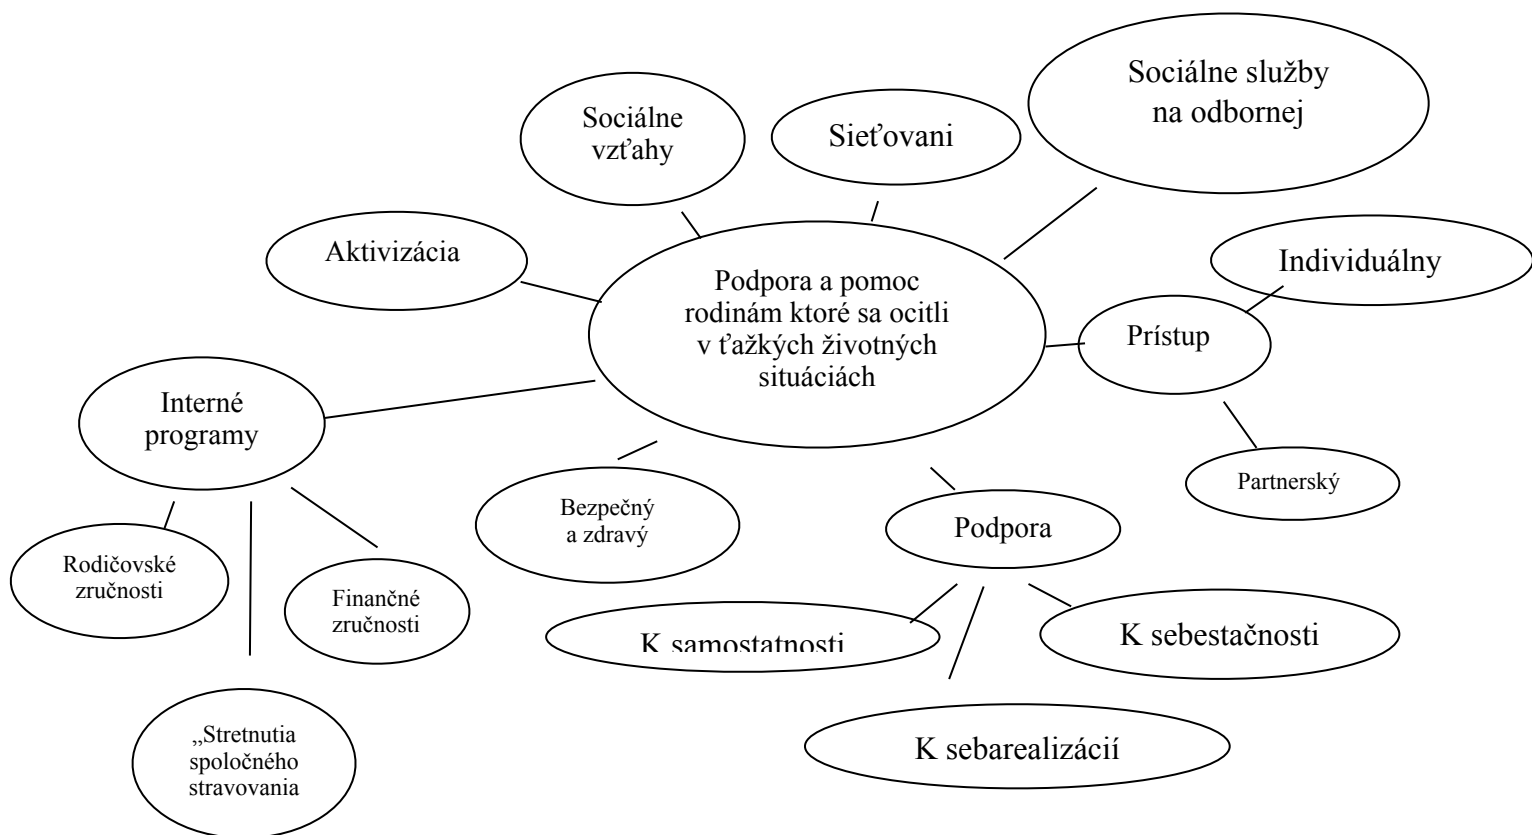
Podpora a pomoc rodinám ktoré sa ocitli v ťažkých životných situáciach

Sociálne vzťahy

Sieťovani

Sociálne služby na odbornej

Aktivizácia

Individuálny

Prístup

Partnerský

Interné programy

Bezpečný a zdravý

Podpora

Rodičovské zručnosti

Finančné zručnosti

K samostatnosti

K sebestačnosti

K sebarealizácií

„Stretnutia spoločného stravovania